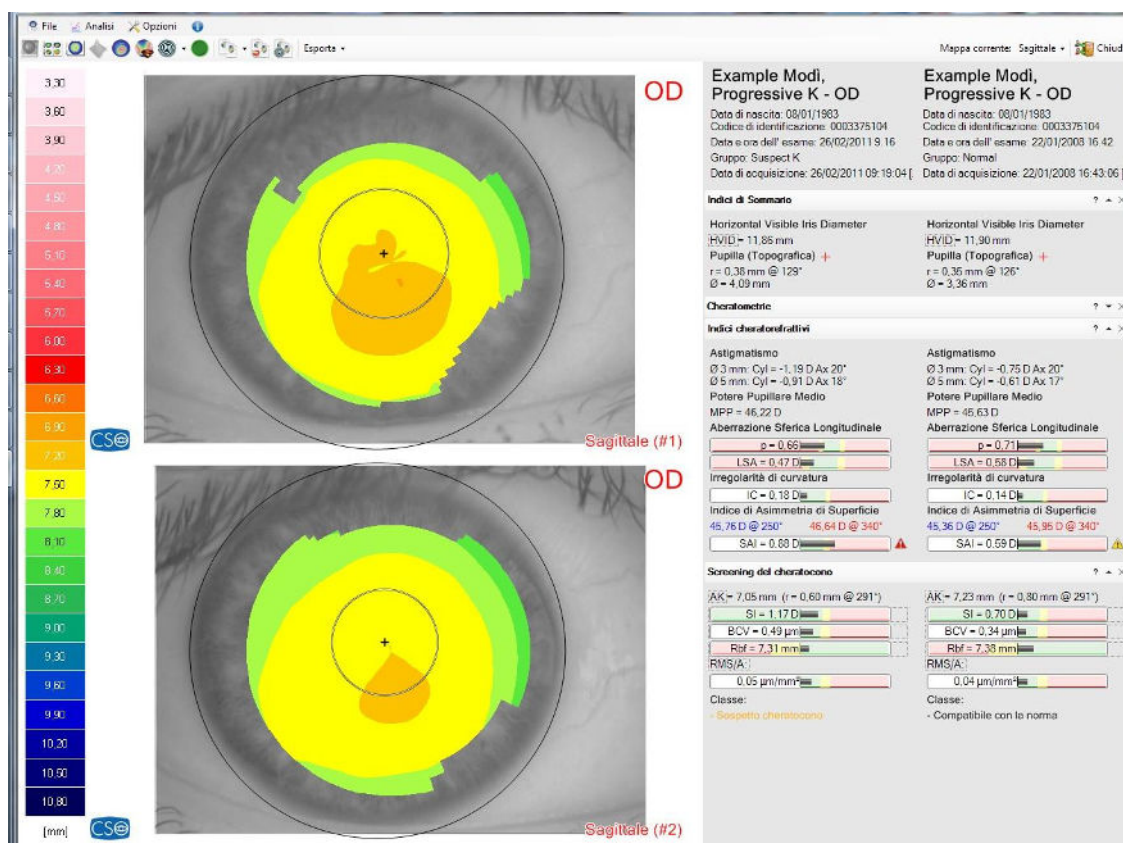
File Analisi Opzioni

Esporta

Mappa corrente: Sagittale Chiud

3,30
3,60
3,90
4,20
4,50
4,80
5,10
5,40
5,70
6,00
6,30
6,60
6,90
7,20
7,50
7,80
8,10
8,40
8,70
9,00
9,30
9,60
9,90
10,20
10,50
10,80
[mm]

CSO

OD

Sagittale (#1)

CSO

OD

Sagittale (#2)

Example Modì, Progressive K - OD
Data di nascita: 08/01/1983
Codice di identificazione: 0003375104
Data e ora dell' esame: 26/02/2011 9.16
Gruppo: Suspect K
Data di acquisizione: 26/02/2011 09:19:04 [

Example Modì, Progressive K - OD
Data di nascita: 08/01/1983
Codice di identificazione: 0003375104
Data e ora dell' esame: 22/01/2008 16.42
Gruppo: Normal
Data di acquisizione: 22/01/2008 16:43:06 ]

Indici di Sommario

Horizontal Visible Iris Diameter
HVID = 11,86 mm
Pupilla (Topografica)
r = 0,38 mm @ 129°
Ø = 4,09 mm

Horizontal Visible Iris Diameter
HVID = 11,90 mm
Pupilla (Topografica)
r = 0,35 mm @ 126°
Ø = 3,36 mm

Cheratometrie

Indici cheratorefrattivi

Astigmatismo
Ø 3 mm: Cyl = -1,19 D Ax 20°
Ø 5 mm: Cyl = -0,91 D Ax 18°
Potere Pupillare Medio
MPP = 46,22 D
Aberrazione Sferica Longitudinale
p = 0,66
LSA = 0,47 D
Irregolarità di curvatura
IC = 0,18 D
Indice di Asimmetria di Superficie
45,76 D @ 250° 46,64 D @ 340°
SAI = 0,88 D

Astigmatismo
Ø 3 mm: Cyl = -0,75 D Ax 20°
Ø 5 mm: Cyl = -0,61 D Ax 17°
Potere Pupillare Medio
MPP = 45,63 D
Aberrazione Sferica Longitudinale
p = 0,71
LSA = 0,58 D
Irregolarità di curvatura
IC = 0,14 D
Indice di Asimmetria di Superficie
45,36 D @ 250° 45,95 D @ 340°
SAI = 0,59 D

Screening del cheratocono

AK = 7,05 mm (r = 0,60 mm @ 291°)
SI = 1,17 D
BCV = 0,49 µm
Rbf = 7,31 mm
RMS/A:
0,05 µm/mm²
Classe:
- Sospetto cheratocono

AK = 7,23 mm (r = 0,80 mm @ 291°)
SI = 0,70 D
BCV = 0,34 µm
Rbf = 7,38 mm
RMS/A:
0,04 µm/mm²
Classe:
- Compatibile con la norma